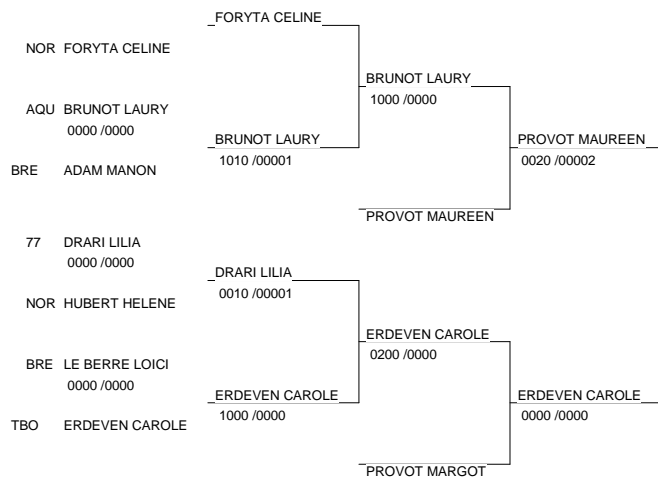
NOR FORYTA CELINE

AQU BRUNOT LAURY
0000 /0000

BRE ADAM MANON

77 DRARI LILIA
0000 /0000

NOR HUBERT HELENE

BRE LE BERRE LOICI
0000 /0000

TBO ERDEVEN CAROLE

FORYTA CELINE

BRUNOT LAURY
1010 /00001

DRARI LILIA
0010 /00001

ERDEVEN CAROLE
1000 /0000

BRUNOT LAURY
1000 /0000

PROVOT MAUREEN

ERDEVEN CAROLE
0200 /0000

PROVOT MARGOT

PROVOT MAUREEN
0020 /00002

ERDEVEN CAROLE
0000 /0000